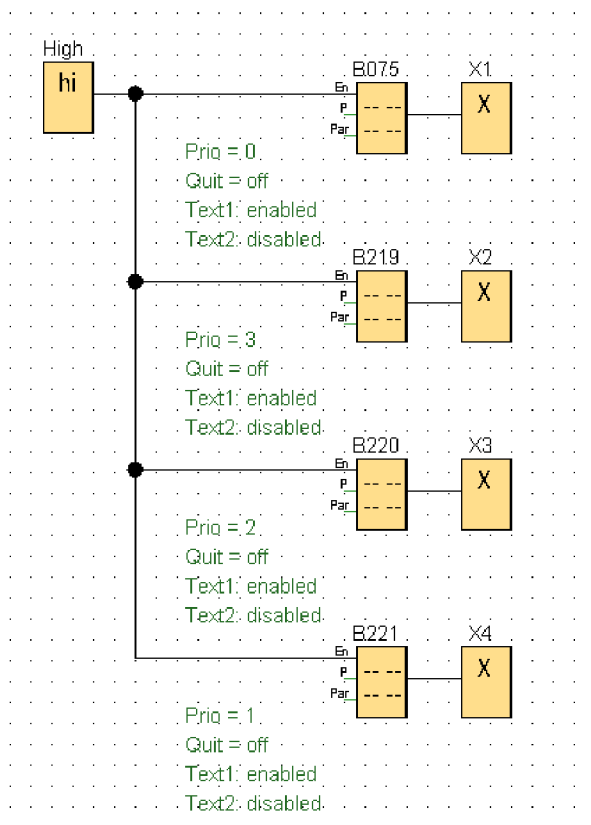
High
hi

B075
En
P
Par
-- --
-- --
X1
X

Prio = 0
Quit = off
Text1: enabled
Text2: disabled

B219
En
P
Par
-- --
-- --
X2
X

Prio = 3
Quit = off
Text1: enabled
Text2: disabled

B220
En
P
Par
-- --
-- --
X3
X

Prio = 2
Quit = off
Text1: enabled
Text2: disabled

B221
En
P
Par
-- --
-- --
X4
X

Prio = 1
Quit = off
Text1: enabled
Text2: disabled